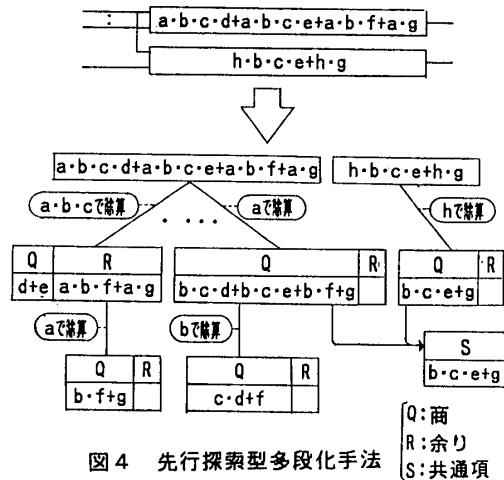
:

a·b·c·d+a·b·c·e+a·b·f+a·g

h·b·c·e+h·g

a·b·c·d+a·b·c·e+a·b·f+a·g

h·b·c·e+h·g

a·b·cで除算

· · ·

aで除算

hで除算

| Q | R |
|---|---|
| d+e | a·b·f+a·g |

| Q | R |
|---|---|
| b·c·d+b·c·e+b·f+g | |

| Q | R |
|---|---|
| b·c·e+g | |

aで除算

bで除算

| Q | R |
|---|---|
| b·f+g | |

| Q | R |
|---|---|
| c·d+f | |

| S |
|---|
| b·c·e+g |

Q:商
R:余り
S:共通項

図4 先行探索型多段化手法